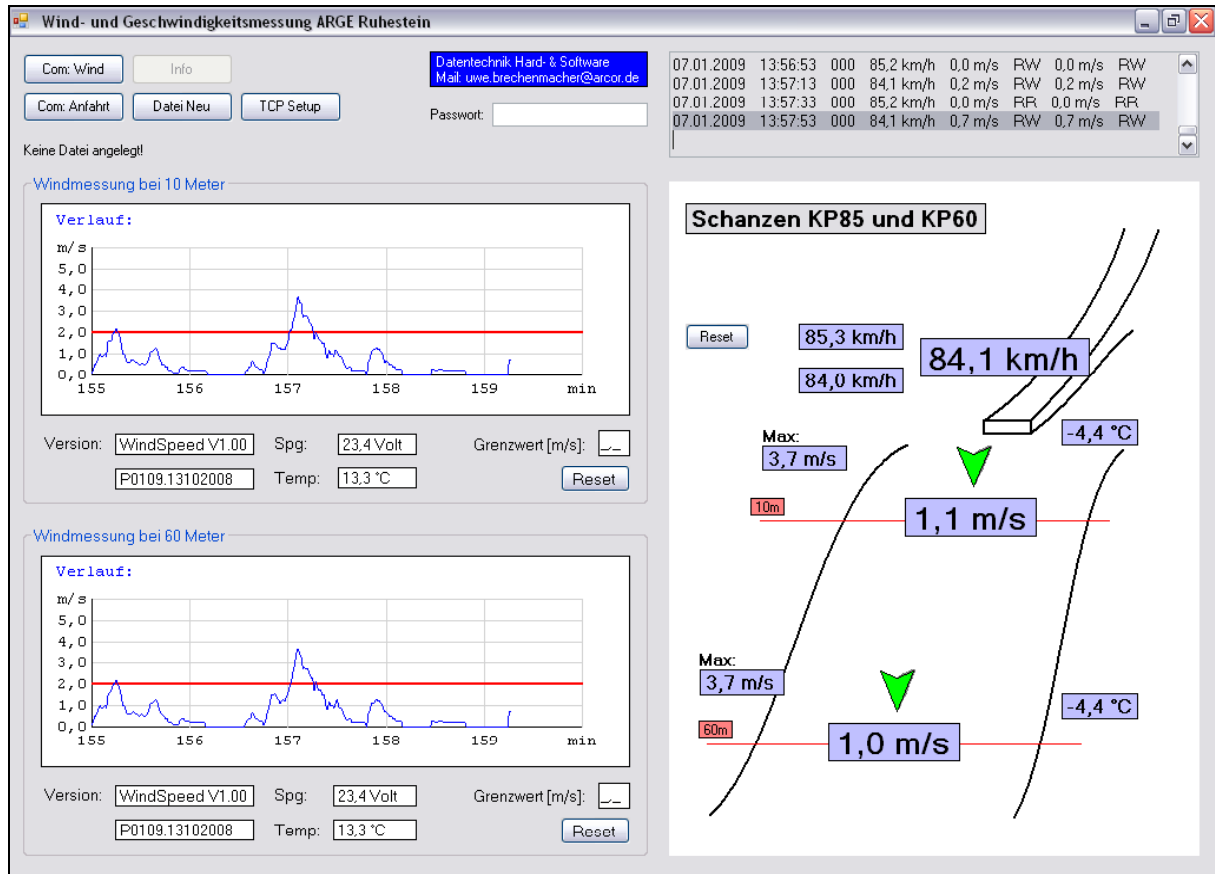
Wind- und Geschwindigkeitsmessung ARGE Ruhestein

Com: Wind
Info
Com: Anfahrt
Datei Neu
TCP Setup

Datentechnik Hard- & Software
Mail: uwe.brechenmacher@arcor.de

Passwort:

07.01.2009 13:56:53 000 85,2 km/h 0,0 m/s RW 0,0 m/s RW
07.01.2009 13:57:13 000 84,1 km/h 0,2 m/s RW 0,2 m/s RW
07.01.2009 13:57:33 000 85,2 km/h 0,0 m/s RR 0,0 m/s RR
07.01.2009 13:57:53 000 84,1 km/h 0,7 m/s RW 0,7 m/s RW

Keine Datei angelegt!

Windmessung bei 10 Meter

Verlauf:
m/s
5,0
4,0
3,0
2,0
1,0
0,0
155 156 157 158 159 min

Version: WindSpeed V1.00
Spg: 23,4 Volt
Grenzwert [m/s]: _._
P0109.13102008
Temp: 13,3 °C
Reset

Windmessung bei 60 Meter

Verlauf:
m/s
5,0
4,0
3,0
2,0
1,0
0,0
155 156 157 158 159 min

Version: WindSpeed V1.00
Spg: 23,4 Volt
Grenzwert [m/s]: _._
P0109.13102008
Temp: 13,3 °C
Reset

Schanzen KP85 und KP60

Reset
85,3 km/h
84,0 km/h
84,1 km/h
-4,4 °C
Max:
3,7 m/s
10m
1,1 m/s
Max:
3,7 m/s
-4,4 °C
60m
1,0 m/s